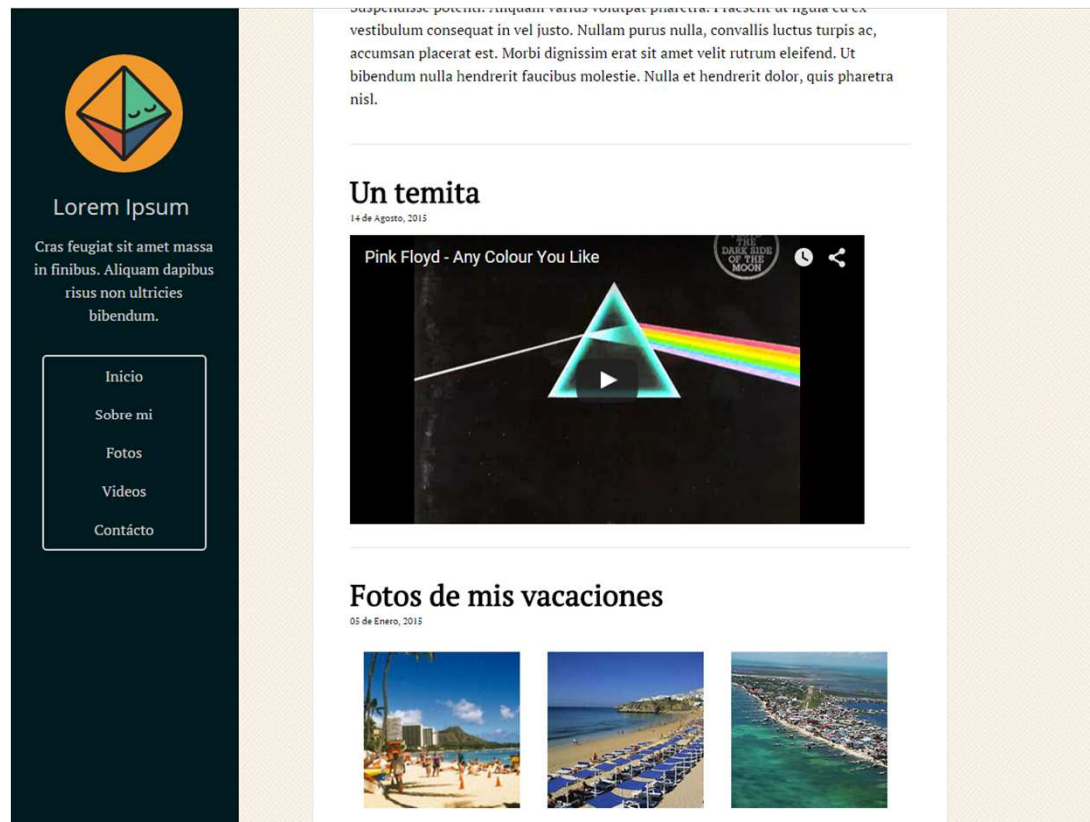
Lorem Ipsum

Cras feugiat sit amet massa in finibus. Aliquam dapibus risus non ultricies bibendum.

Inicio

Sobre mi

Fotos

Videos

Contácto

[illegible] vestibulum consequat in vel justo. Nullam purus nulla, convallis luctus turpis ac, accumsan placerat est. Morbi dignissim erat sit amet velit rutrum eleifend. Ut bibendum nulla hendrerit faucibus molestie. Nulla et hendrerit dolor, quis pharetra nisl.

Un temita

14 de Agosto, 2015

Pink Floyd - Any Colour You Like

THE DARK SIDE OF THE MOON

Fotos de mis vacaciones

05 de Enero, 2015